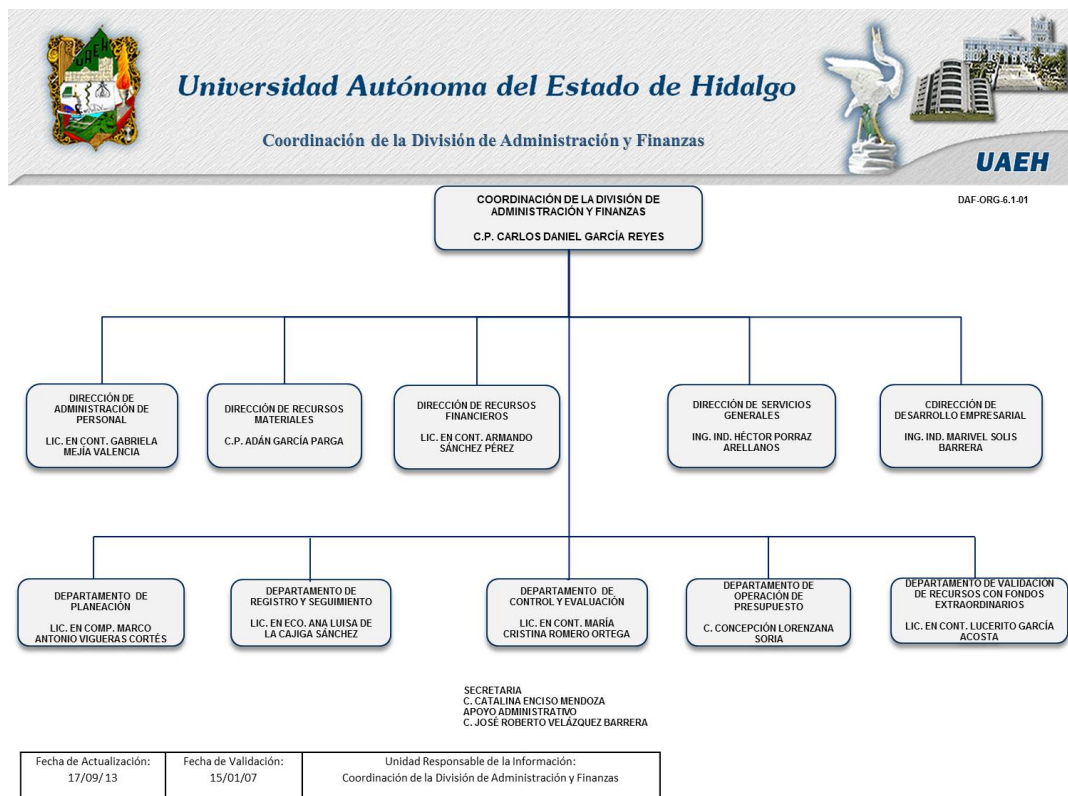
UAEH

Universidad Autónoma del Estado de Hidalgo

Coordinación de la División de Administración y Finanzas

UAEH

COORDINACIÓN DE LA DIVISIÓN DE ADMINISTRACIÓN Y FINANZAS
C.P. CARLOS DANIEL GARCÍA REYES

DAF-ORG-6.1-01

DIRECCIÓN DE ADMINISTRACIÓN DE PERSONAL
LIC. EN CONT. GABRIELA MEJÍA VALENCIA

DIRECCIÓN DE RECURSOS MATERIALES
C.P. ADÁN GARCÍA PARGA

DIRECCIÓN DE RECURSOS FINANCIEROS
LIC. EN CONT. ARMANDO SÁNCHEZ PÉREZ

DIRECCIÓN DE SERVICIOS GENERALES
ING. IND. HÉCTOR PORRAZ ARELLANOS

CDIRECCIÓN DE DESARROLLO EMPRESARIAL
ING. IND. MARIVEL SOLIS BARRERA

DEPARTAMENTO DE PLANEACIÓN
LIC. EN COMP. MARCO ANTONIO VIGUERAS CORTÉS

DEPARTAMENTO DE REGISTRO Y SEGUIMIENTO
LIC. EN ECO. ANA LUISA DE LA CAJIGA SÁNCHEZ

DEPARTAMENTO DE CONTROL Y EVALUACIÓN
LIC. EN CONT. MARÍA CRISTINA ROMERO ORTEGA

DEPARTAMENTO DE OPERACIÓN DE PRESUPUESTO
C. CONCEPCIÓN LORENZANA SORIA

DEPARTAMENTO DE VALIDACIÓN DE RECURSOS CON FONDOS EXTRAORDINARIOS
LIC. EN CONT. LUCERITO GARCÍA ACOSTA

SECRETARIA
C. CATALINA ENCISO MENDOZA
APOYO ADMINISTRATIVO
C. JOSÉ ROBERTO VELÁZQUEZ BARRERA

| Fecha de Actualización: 17/09/13 | Fecha de Validación: 15/01/07 | Unidad Responsable de la Información: Coordinación de la División de Administración y Finanzas |
|---|---|---|